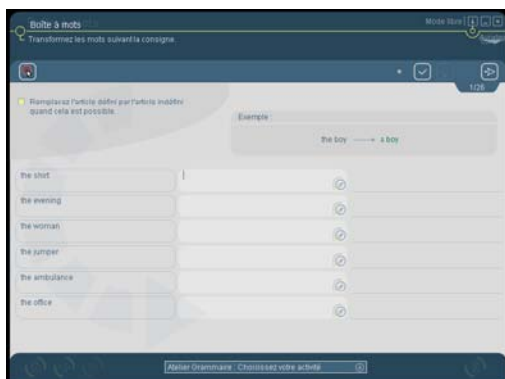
Boîte à mots
Transformez les mots suivant la consigne.

Mode libre

1/26

Remplacez l'article défini par l'article indéfini quand cela est possible.

Exemple :

the boy ⟶ a boy

the shirt

the evening

the woman

the jumper

the ambulance

the office

Atelier Grammaire : Choisissez votre activité